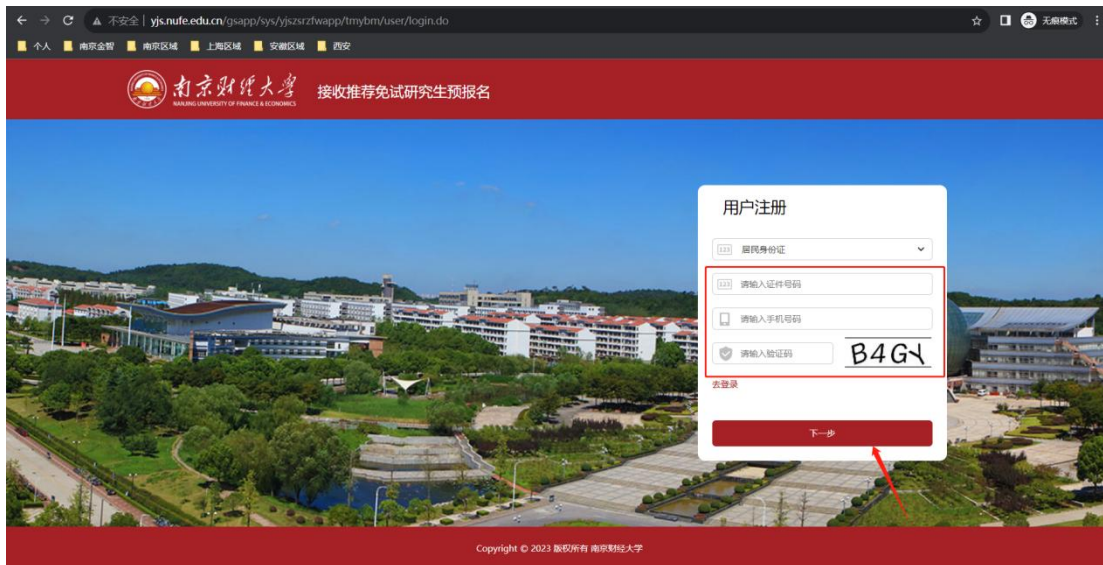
不安全 | yjs.nufe.edu.cn/gsapp/sys/yjszsrzfwapp/tmybm/user/login.do

无痕模式

个人 南京金智 南京区域 上海区域 安徽区域 西安

南京财经大学
NANJING UNIVERSITY OF FINANCE & ECONOMICS

接收推荐免试研究生预报名

用户注册

居民身份证

请输入证件号码

请输入手机号码

请输入验证码

B4GY

去登录

下一步

Copyright © 2023 版权所有 南京财经大学